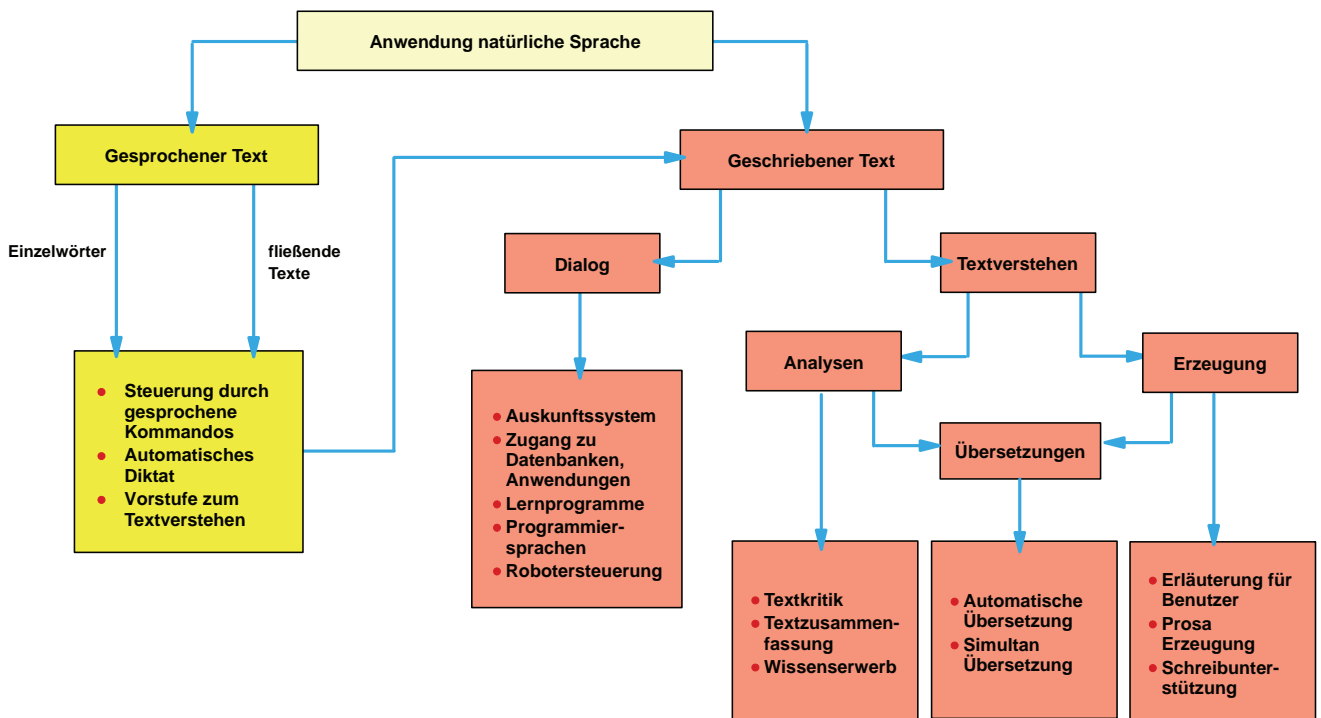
Anwendung natürliche Sprache

Gesprochener Text

Einzelwörter

fließende Texte

- Steuerung durch gesprochene Kommandos
- Automatisches Diktat
- Vorstufe zum Textverstehen

Geschriebener Text

Dialog

- Auskunftssystem
- Zugang zu Datenbanken, Anwendungen
- Lernprogramme
- Programmiersprachen
- Robotersteuerung

Textverstehen

Analysen

Erzeugung

Übersetzungen

- Textkritik
- Textzusammenfassung
- Wissenserwerb

- Automatische Übersetzung
- Simultan Übersetzung

- Erläuterung für Benutzer
- Prosa Erzeugung
- Schreibunterstützung